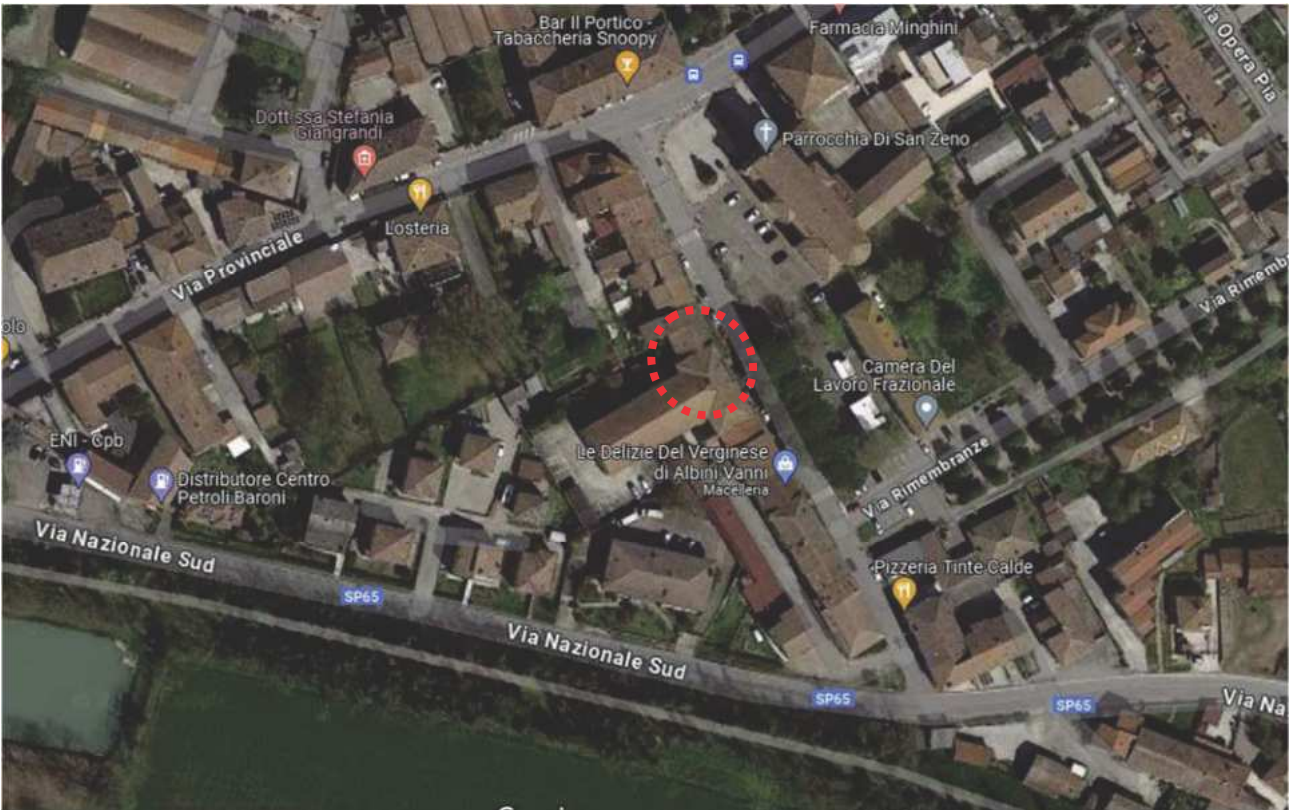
Bar Il Portico - Tabaccheria Snoopy

Farmacia Minghini

Via Opera Pia

Dott.ssa Stefania Giangrandi

Parrocchia Di San Zeno

Losteria

Via Provinciale

Via Rimembranze

olo

Camera Del Lavoro Frazionale

ENI - Cpb

Le Delizie Del Verginese di Albini Vanni
Macelleria

Distributore Centro Petroli Baroni

Via Rimembranze

Via Nazionale Sud

SP65

Pizzeria Tinte Calde

Via Nazionale Sud

SP65

SP65

Via Na